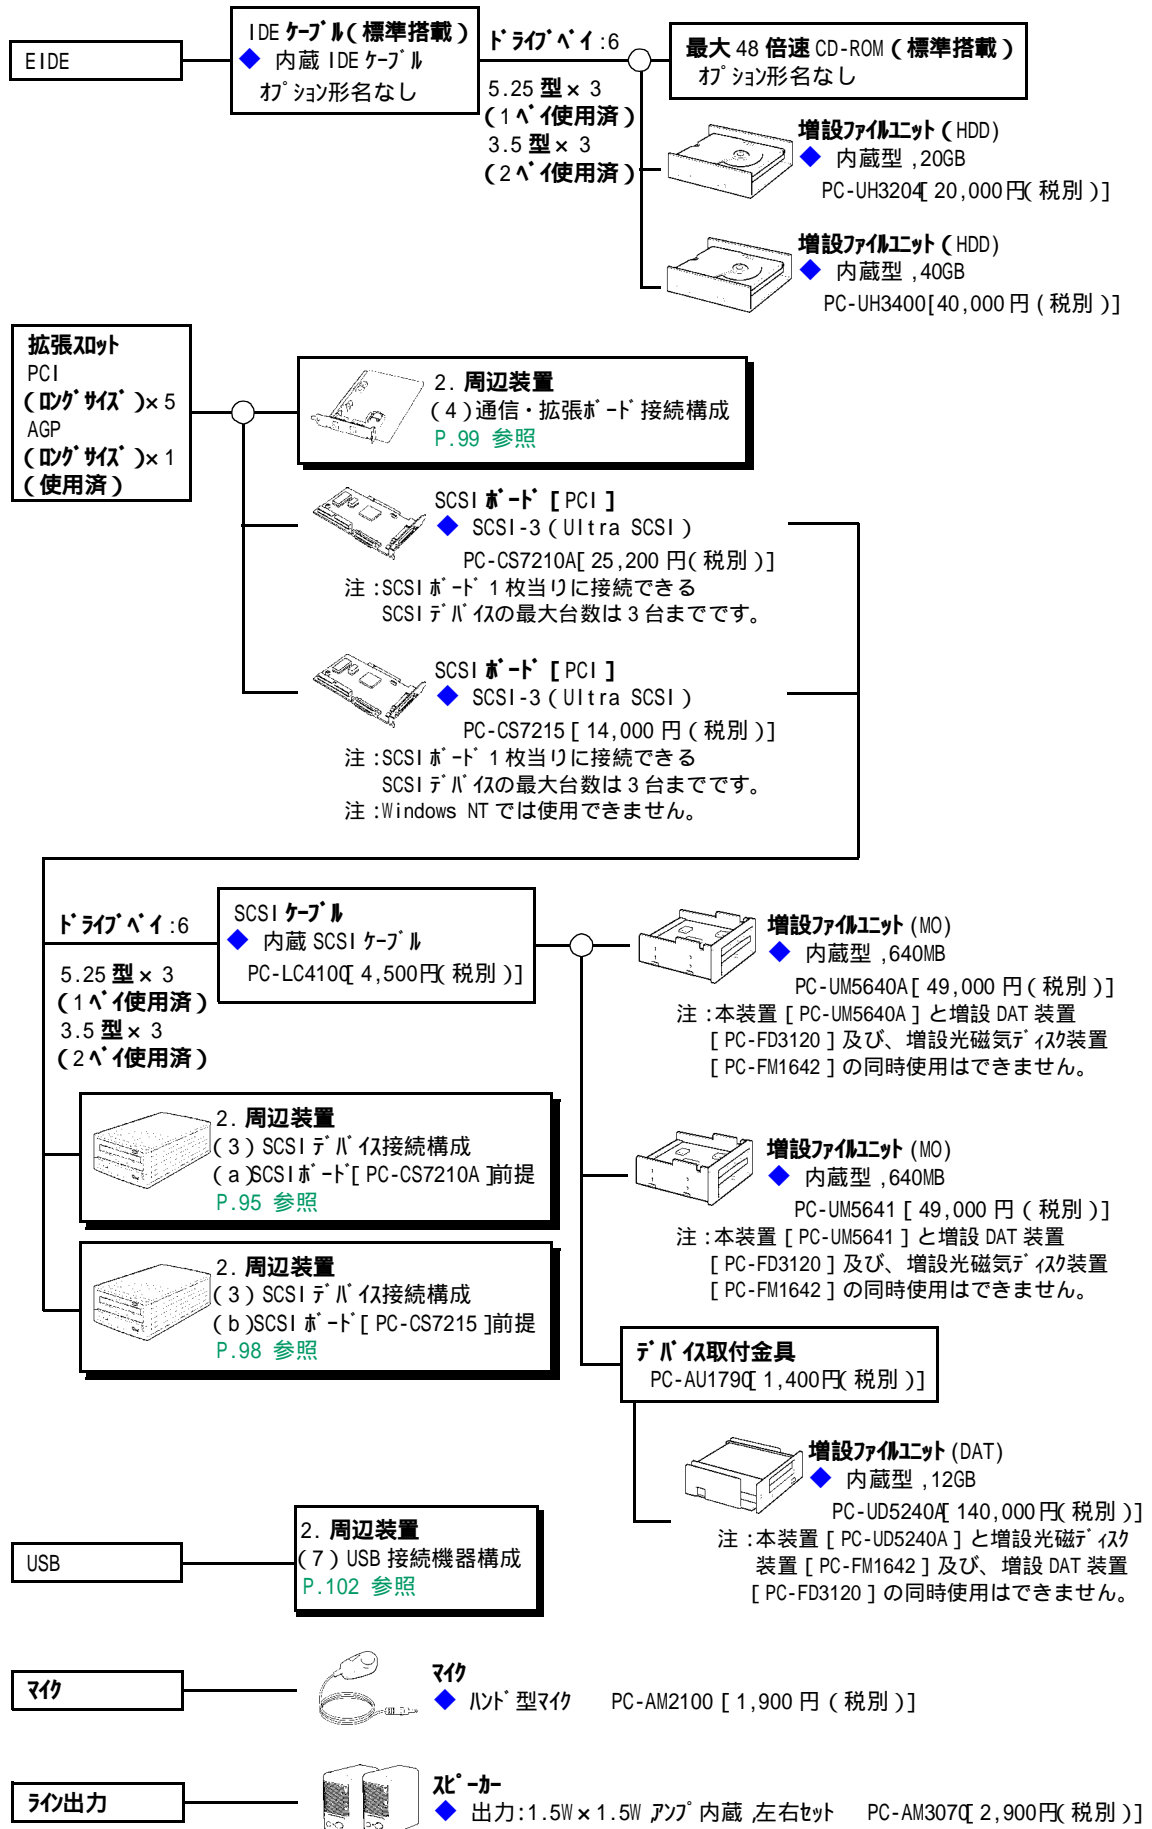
EIDE

IDE ｹｰﾌﾞﾙ(標準搭載)
◆ 内蔵 IDE ｹｰﾌﾞﾙ
ｵﾌﾟｼｮﾝ形名なし

ﾄﾞﾗｲﾌﾞﾍﾞｲ:6
5.25 型 × 3
(1ﾍﾞｲ使用済)
3.5 型 × 3
(2ﾍﾞｲ使用済)

最大 48 倍速 CD-ROM(標準搭載)
ｵﾌﾟｼｮﾝ形名なし

増設ﾌｧｲﾙﾕﾆｯﾄ(HDD)
◆ 内蔵型 ,20GB
PC-UH3204[ 20,000円(税別)]

増設ﾌｧｲﾙﾕﾆｯﾄ(HDD)
◆ 内蔵型 ,40GB
PC-UH3400[40,000 円(税別)]

拡張ｽﾛｯﾄ
PCI
(ﾛﾝｸﾞｻｲｽﾞ)× 5
AGP
(ﾛﾝｸﾞｻｲｽﾞ)× 1
(使用済)

2. 周辺装置
(4)通信・拡張ﾎﾞｰﾄﾞ接続構成
P.99 参照

SCSI ﾎﾞｰﾄﾞ [PCI]
◆ SCSI-3(Ultra SCSI)
PC-CS7210A[ 25,200 円(税別)]
注:SCSI ﾎﾞｰﾄﾞ 1 枚当りに接続できる
SCSI ﾃﾞﾊﾞｲｽの最大台数は 3 台までです。

SCSI ﾎﾞｰﾄﾞ [PCI]
◆ SCSI-3(Ultra SCSI)
PC-CS7215 [ 14,000 円(税別)]
注:SCSI ﾎﾞｰﾄﾞ 1 枚当りに接続できる
SCSI ﾃﾞﾊﾞｲｽの最大台数は 3 台までです。
注:Windows NT では使用できません。

ﾄﾞﾗｲﾌﾞﾍﾞｲ:6
5.25 型 × 3
(1ﾍﾞｲ使用済)
3.5 型 × 3
(2ﾍﾞｲ使用済)

SCSI ｹｰﾌﾞﾙ
◆ 内蔵 SCSI ｹｰﾌﾞﾙ
PC-LC410C[ 4,500円(税別)]

増設ﾌｧｲﾙﾕﾆｯﾄ(MO)
◆ 内蔵型 ,640MB
PC-UM5640A[ 49,000 円(税別)]
注:本装置 [ PC-UM5640A ] と増設 DAT 装置 [ PC-FD3120 ] 及び、増設光磁気ﾃﾞｨｽｸ装置 [ PC-FM1642 ] の同時使用はできません。

2. 周辺装置
(3) SCSI ﾃﾞﾊﾞｲｽ接続構成
(a)SCSI ﾎﾞｰﾄﾞ[ PC-CS7210A ]前提
P.95 参照

増設ﾌｧｲﾙﾕﾆｯﾄ(MO)
◆ 内蔵型 ,640MB
PC-UM5641 [ 49,000 円(税別)]
注:本装置 [ PC-UM5641 ] と増設 DAT 装置 [ PC-FD3120 ] 及び、増設光磁気ﾃﾞｨｽｸ装置 [ PC-FM1642 ] の同時使用はできません。

2. 周辺装置
(3) SCSI ﾃﾞﾊﾞｲｽ接続構成
(b)SCSI ﾎﾞｰﾄﾞ[ PC-CS7215 ]前提
P.98 参照

ﾃﾞﾊﾞｲｽ取付金具
PC-AU1790[ 1,400円(税別)]

増設ﾌｧｲﾙﾕﾆｯﾄ(DAT)
◆ 内蔵型 ,12GB
PC-UD5240A[ 140,000 円(税別)]
注:本装置 [ PC-UD5240A ] と増設光磁気ﾃﾞｨｽｸ装置 [ PC-FM1642 ] 及び、増設 DAT 装置 [ PC-FD3120 ] の同時使用はできません。

USB

2. 周辺装置
(7) USB 接続機器構成
P.102 参照

ﾏｲｸ

ﾏｲｸ
◆ ﾊﾝﾄﾞ型ﾏｲｸ PC-AM2100 [ 1,900 円(税別)]

ﾗｲﾝ出力

ｽﾋﾟｰｶｰ
◆ 出力:1.5W × 1.5W ｱﾝﾌﾟ内蔵 ,左右ｾｯﾄ PC-AM3070[ 2,900円(税別)]